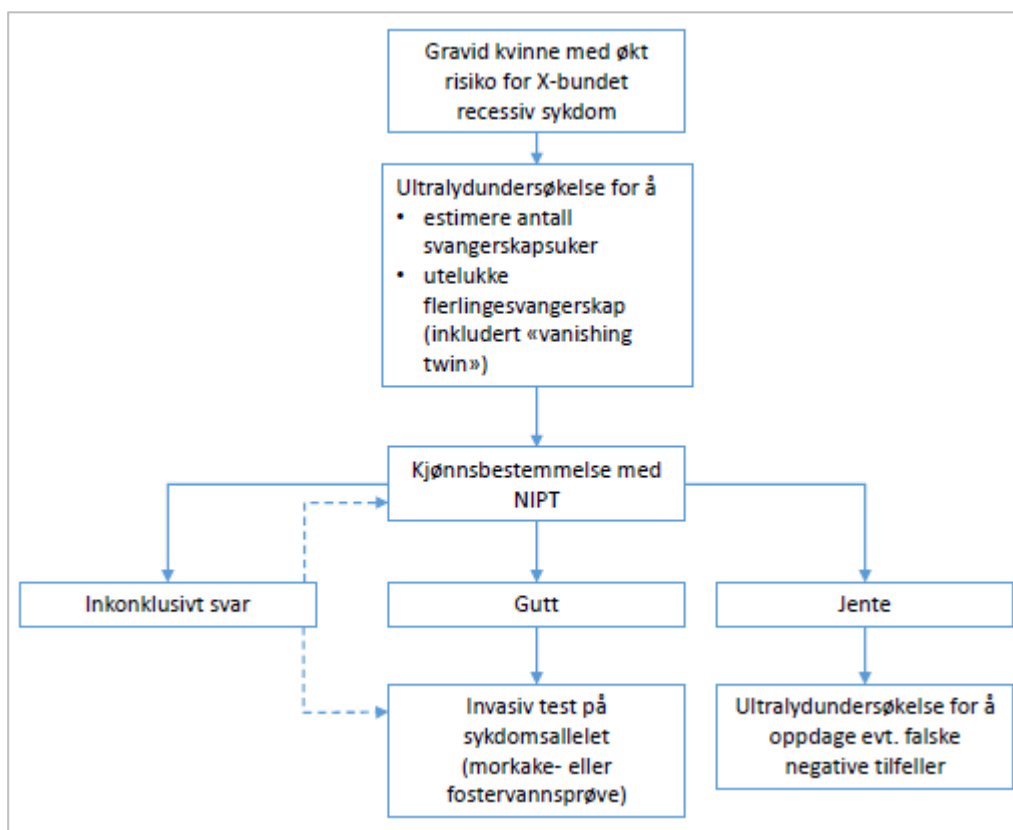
Gravid kvinne med økt risiko for X-bundet recessiv sykdom

Ultralydundersøkelse for å
• estimere antall svangerskapsuker
• utelukke flerlingesvangerskap (inkludert «vanishing twin»)

Kjønnsbestemmelse med NIPT

Inkonklusivt svar

Gutt

Jente

Invasiv test på sykdomsallelet (morkake- eller fostervannsprøve)

Ultralydundersøkelse for å oppdage evt. falske negative tilfeller